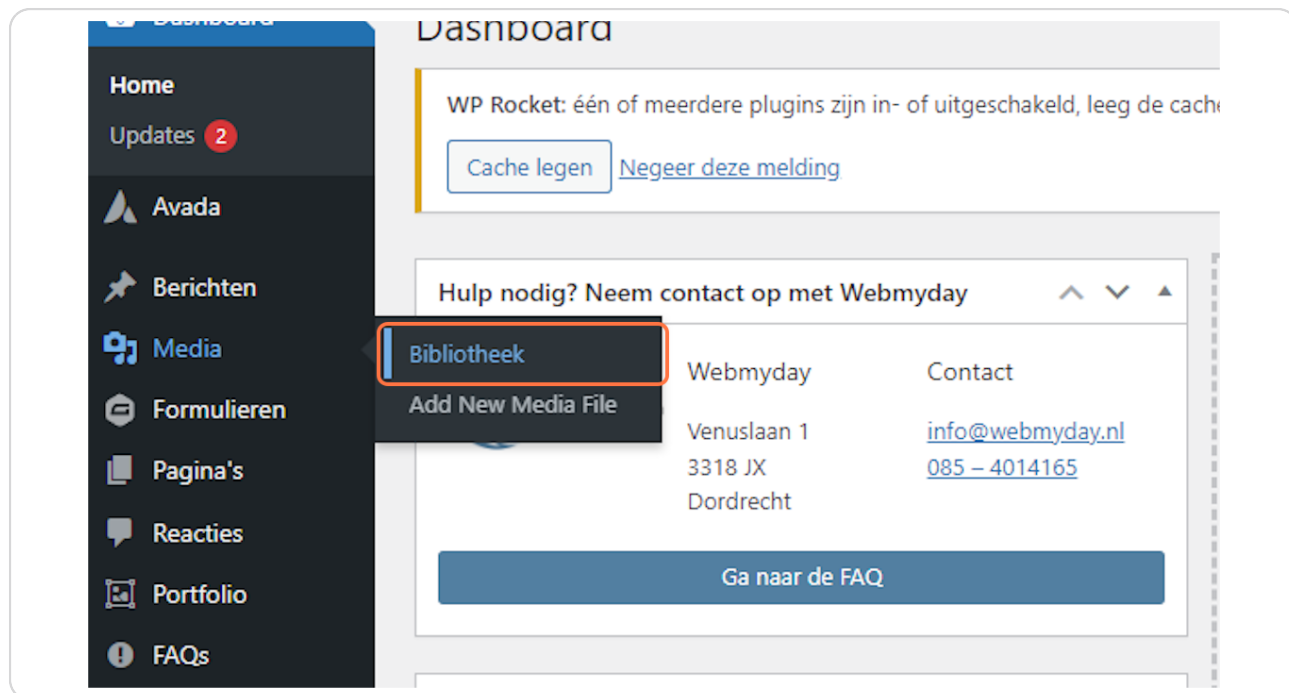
Dashboard

Home

Updates 2

Avada

Berichten

Media

Bibliotheek

Add New Media File

Formulieren

Pagina's

Reacties

Portfolio

FAQs

Dashboard

WP Rocket: één of meerdere plugins zijn in- of uitgeschakeld, leeg de cache

Cache legen Negeer deze melding

Hulp nodig? Neem contact op met Webmyday

Webmyday

Venuslaan 1
3318 JX
Dordrecht

Contact

info@webmyday.nl
085 – 4014165

Ga naar de FAQ